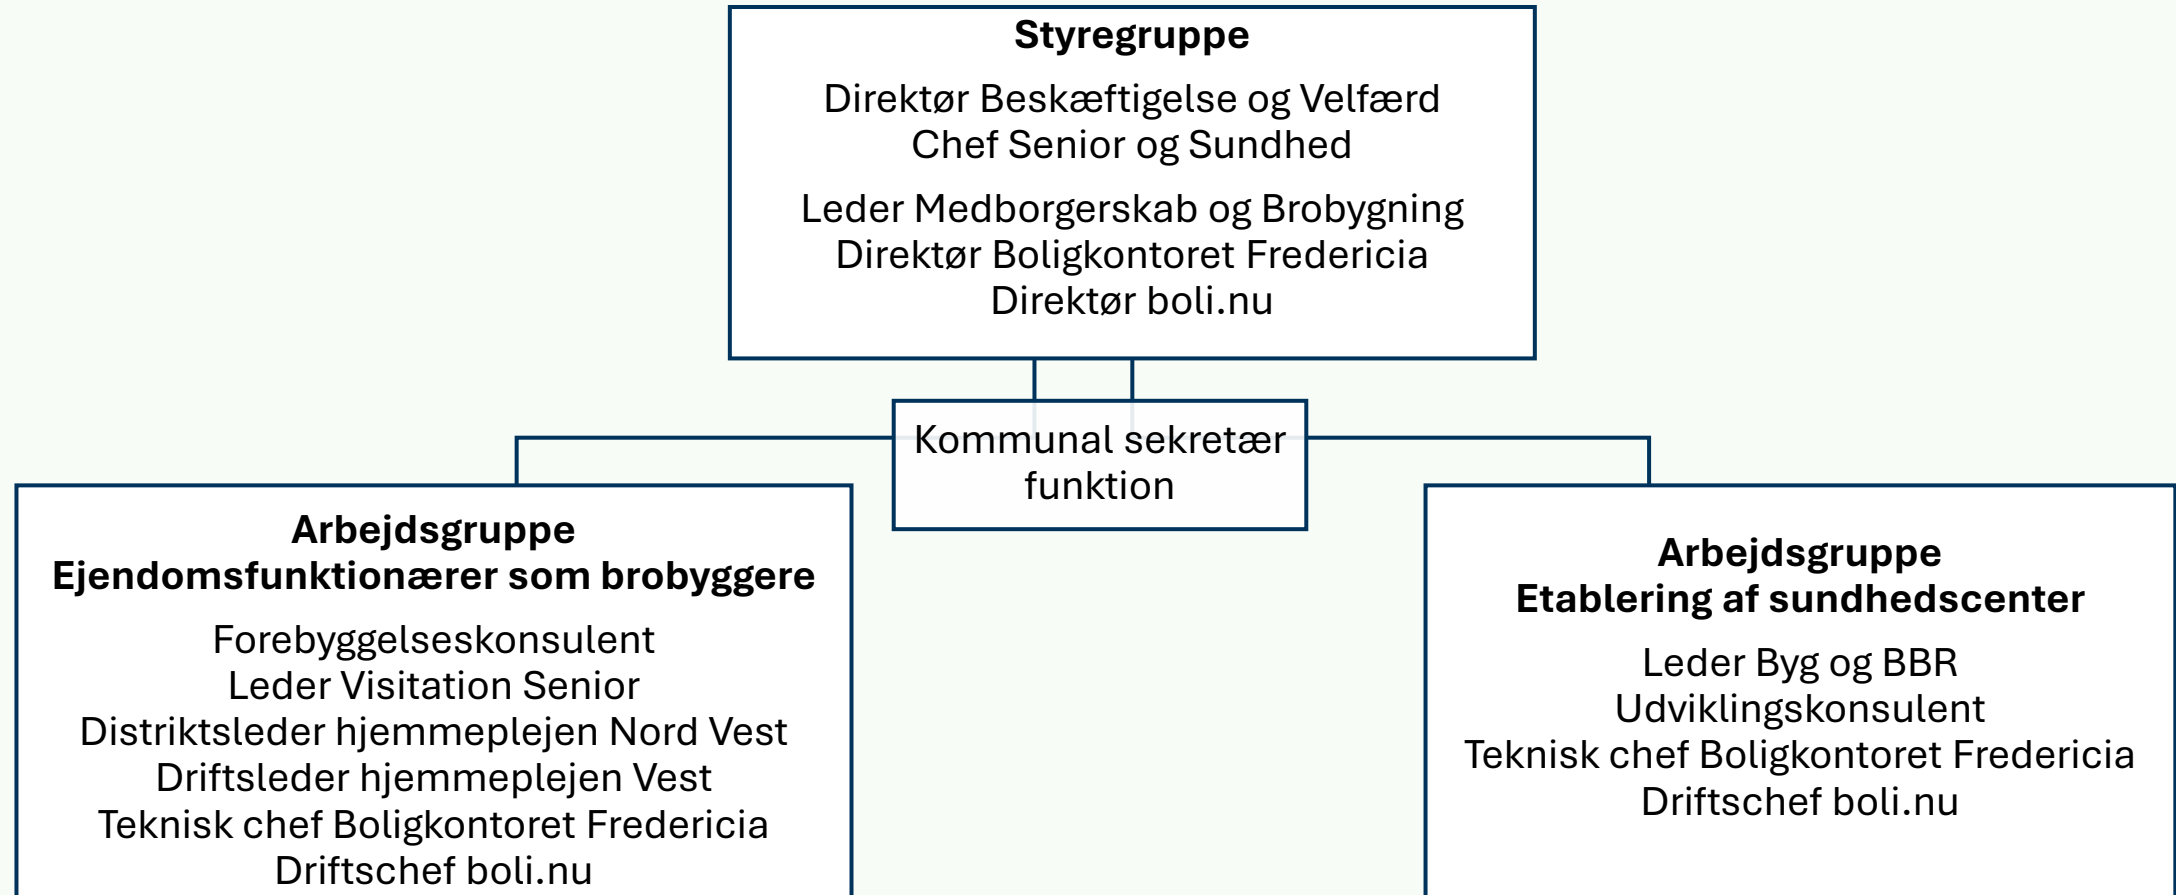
Styregruppe

Direktør Beskæftigelse og Velfærd
Chef Senior og Sundhed

Leder Medborgerskab og Brobygning
Direktør Boligkontoret Fredericia
Direktør boli.nu

Kommunal sekretær funktion

Arbejdsgruppe
Ejendomsfunktionærer som brobyggere

Forebyggelseskonsulent
Leder Visitation Senior
Distriktsleder hjemmeplejen Nord Vest
Driftsleder hjemmeplejen Vest
Teknisk chef Boligkontoret Fredericia
Driftschef boli.nu

Arbejdsgruppe
Etablering af sundhedscenter

Leder Byg og BBR
Udviklingskonsulent
Teknisk chef Boligkontoret Fredericia
Driftschef boli.nu